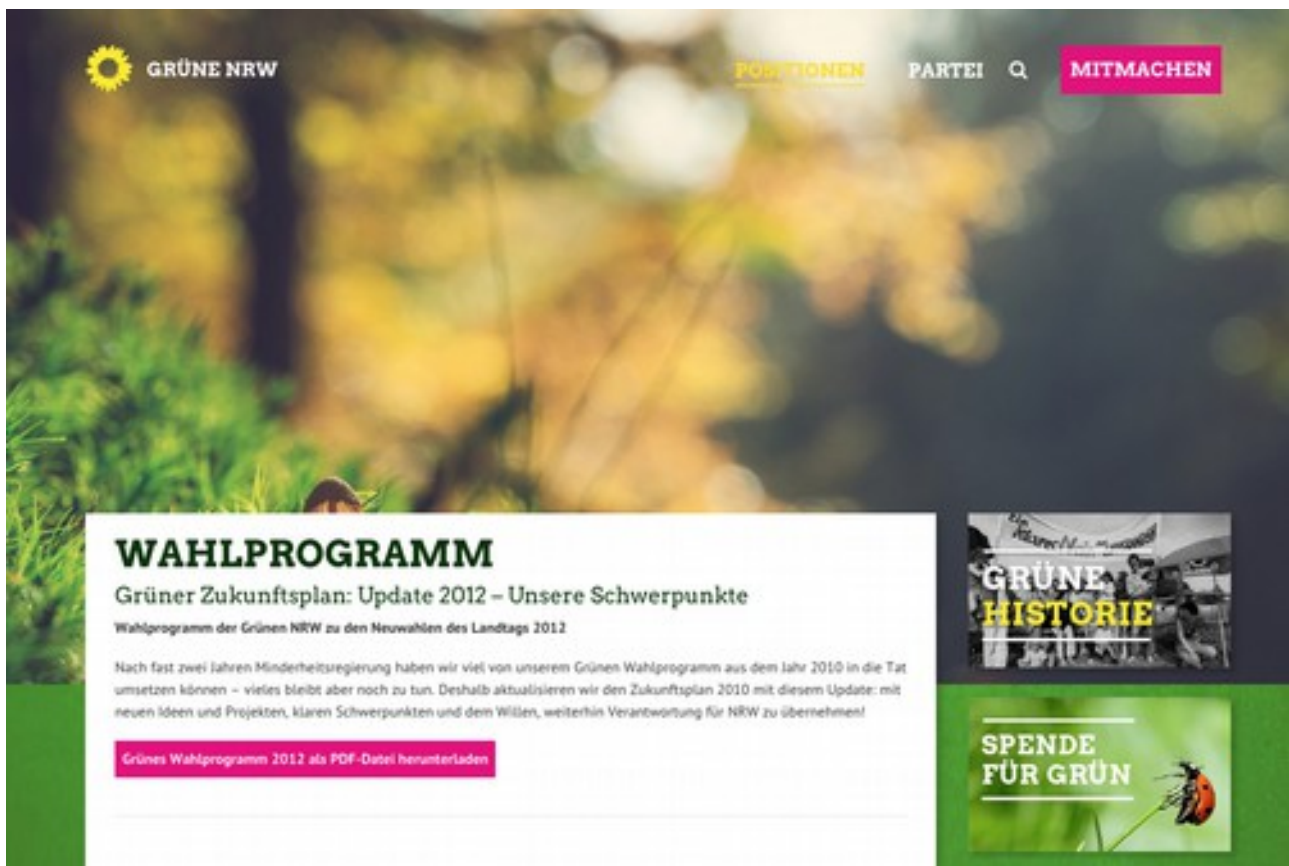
GRÜNE NRW

POSITIONEN PARTEI MITMACHEN

WAHLPROGRAMM

Grüner Zukunftsplan: Update 2012 – Unsere Schwerpunkte

Wahlprogramm der Grünen NRW zu den Neuwahlen des Landtags 2012

Nach fast zwei Jahren Minderheitsregierung haben wir viel von unserem Grünen Wahlprogramm aus dem Jahr 2010 in die Tat umsetzen können – vieles bleibt aber noch zu tun. Deshalb aktualisieren wir den Zukunftsplan 2010 mit diesem Update: mit neuen Ideen und Projekten, klaren Schwerpunkten und dem Willen, weiterhin Verantwortung für NRW zu übernehmen!

Grünes Wahlprogramm 2012 als PDF-Datei herunterladen

GRÜNE HISTORIE

SPENDE FÜR GRÜN